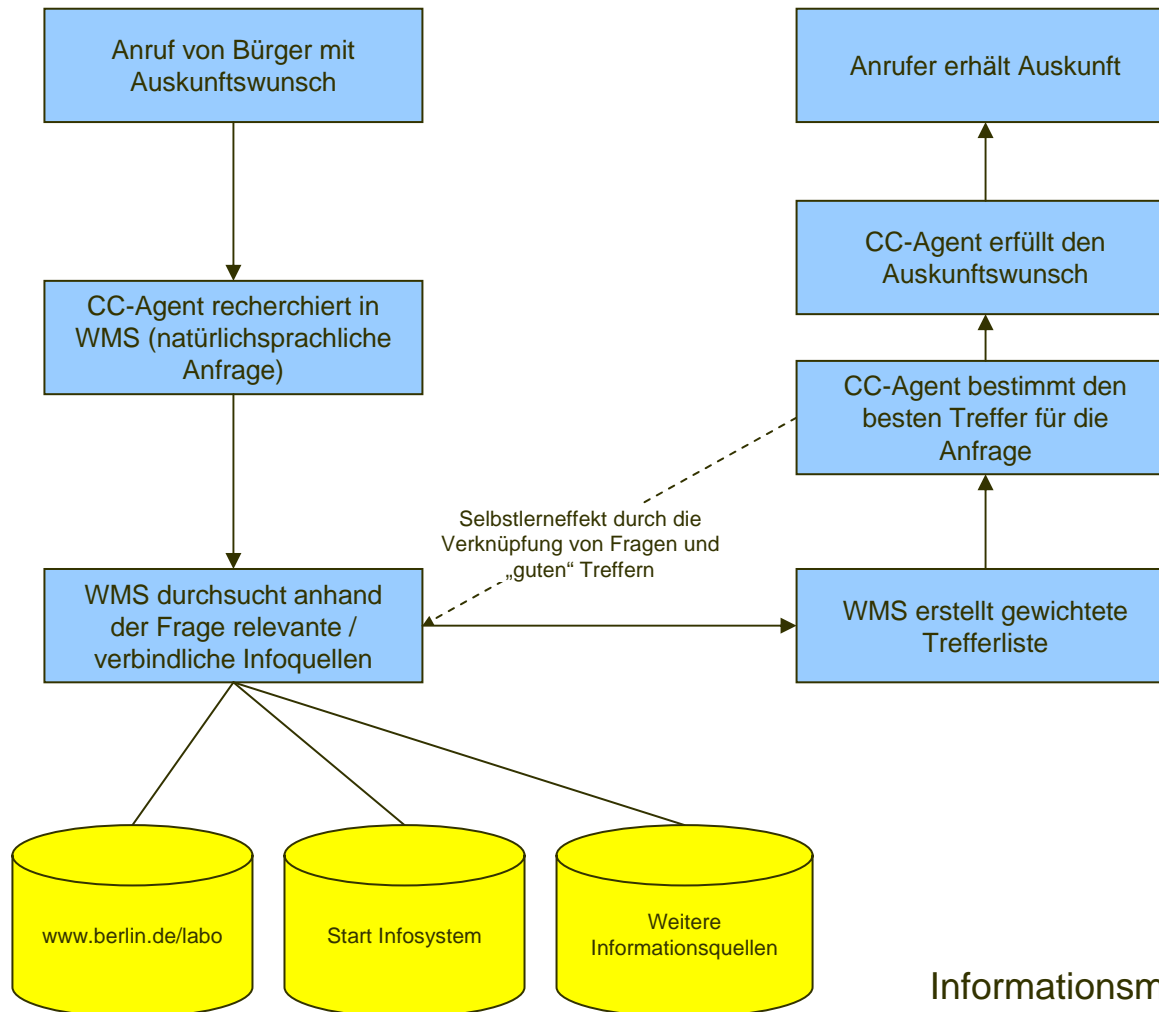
Anruf von Bürger mit Auskunftswunsch

CC-Agent recherchiert in WMS (natürlichsprachliche Anfrage)

WMS durchsucht anhand der Frage relevante / verbindliche Infoquellen

Selbstlerneffekt durch die Verknüpfung von Fragen und „guten“ Treffern

Anrufer erhält Auskunft

CC-Agent erfüllt den Auskunftswunsch

CC-Agent bestimmt den besten Treffer für die Anfrage

WMS erstellt gewichtete Trefferliste

www.berlin.de/labo

Start Infosystem

Weitere Informationsquellen

Informationsm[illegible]